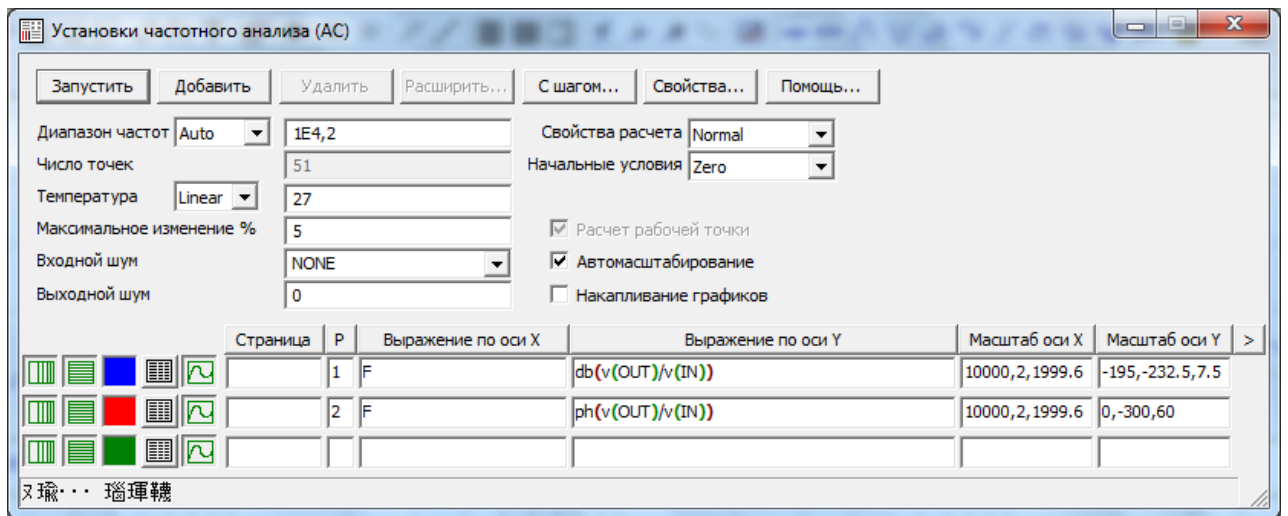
Установки частотного анализа (АС)

Запустить | Добавить | Удалить | Расширить... | С шагом... | Свойства... | Помощь...

Диапазон частот Auto 1E4,2
Число точек 51
Температура Linear 27
Максимальное изменение % 5
Входной шум NONE
Выходной шум 0

Свойства расчета Normal
Начальные условия Zero
Расчет рабочей точки
Автомасштабирование
Накапливание графиков

| Страница | P | Выражение по оси X | Выражение по оси Y | Масштаб оси X | Масштаб оси Y |
|---|---|---|---|---|---|
| | 1 | F | db(v(OUT)/v(IN)) | 10000,2,1999.6 | -195,-232.5,7.5 |
| | 2 | F | ph(v(OUT)/v(IN)) | 10000,2,1999.6 | 0,-300,60 |
| | | | | | |

>

ス瑜··· 瑠暉轅